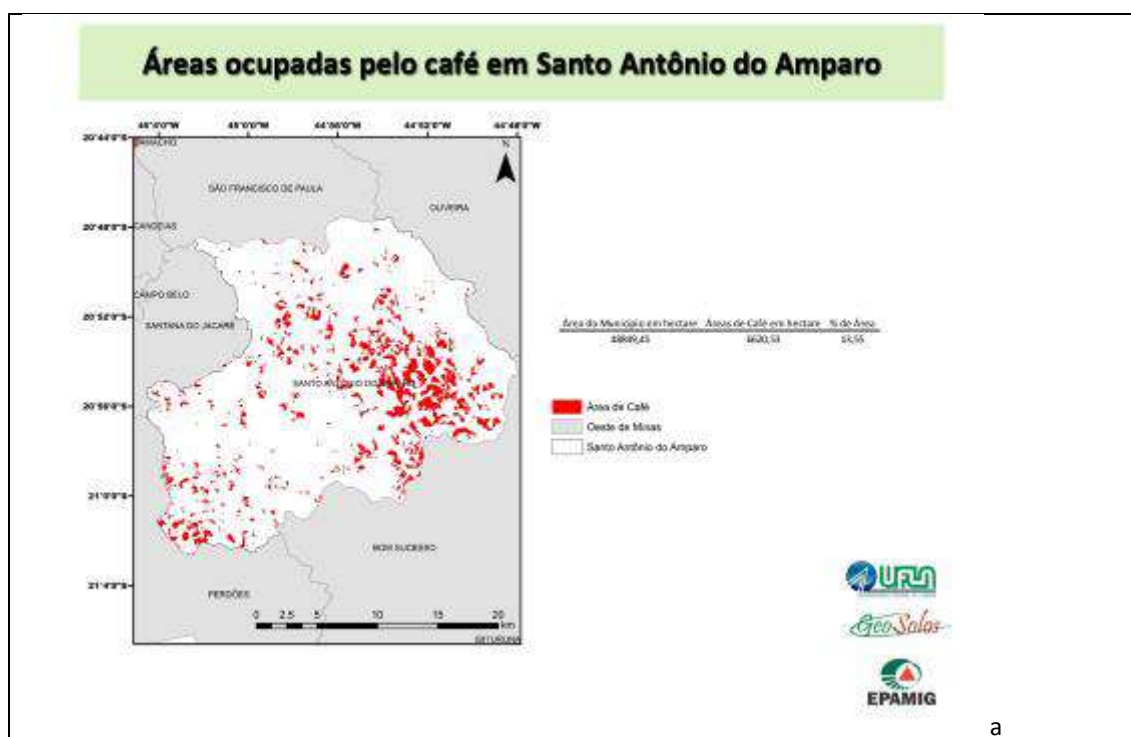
Áreas ocupadas pelo café em Santo Antônio do Amparo

45°6'0"W 45°0'0"W 44°56'0"W 44°52'0"W 44°48'0"W

20°44'0"S 20°48'0"S 20°52'0"S 20°56'0"S 21°0'0"S 21°4'0"S

N

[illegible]

SÃO FRANCISCO DE PAULA

OLIVEIRA

CANDEIAS

CAMPO BELO

SANTANA DO JACARÉ

SANTO ANTÔNIO DO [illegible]

BOM SUCESSO

PERDÕES

0 2,5 5 10 15 20 km

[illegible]

| Área do Município em hectare | Áreas de Café em hectare | % de Área |
|---|---|---|
| 48849,45 | 6620,53 | 13,55 |

Área de Café
Oeste de Minas
Santo Antônio do Amparo

UFLA

GeoSolos

EPAMIG

a